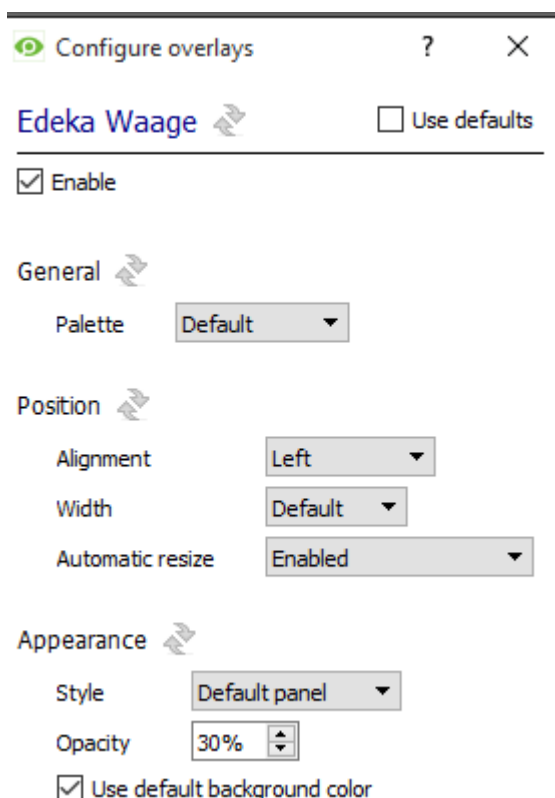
Configure overlays ? ×

Edeka Waage

Use defaults

Enable

General

Palette Default

Position

Alignment Left

Width Default

Automatic resize Enabled

Appearance

Style Default panel

Opacity 30%

Use default background color